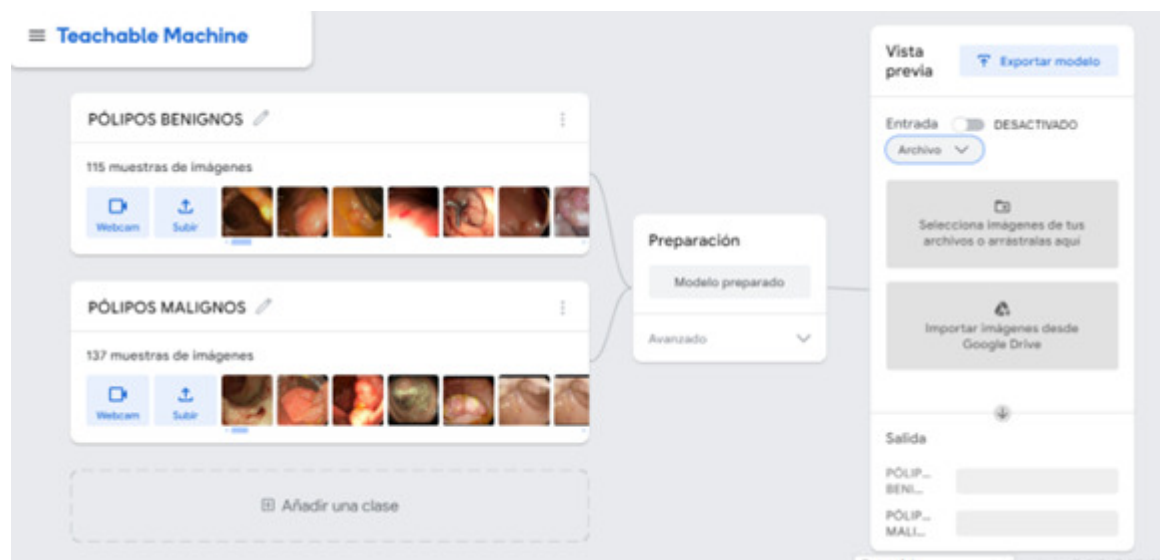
Teachable Machine

PÓLIPOS BENIGNOS

115 muestras de imágenes

Webcam
Subir

PÓLIPOS MALIGNOS

137 muestras de imágenes

Webcam
Subir

Añadir una clase

Preparación

Modelo preparado

Avanzado

Vista previa

Exportar modelo

Entrada DESACTIVADO

Archivo

Selecciona imágenes de tus archivos o arrástralas aquí

Importar imágenes desde Google Drive

Salida

PÓLIP... BENI...

PÓLIP... MALI...